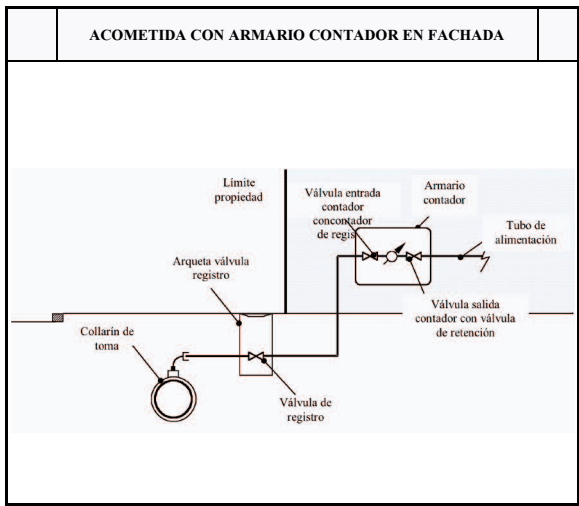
ACOMETIDA CON ARMARIO CONTADOR EN FACHADA

Límite propiedad

Válvula entrada contador concontador de regis

Armario contador

Tubo de alimentación

Arqueta válvula registro

Válvula salida contador con válvula de retención

Collarín de toma

Válvula de registro